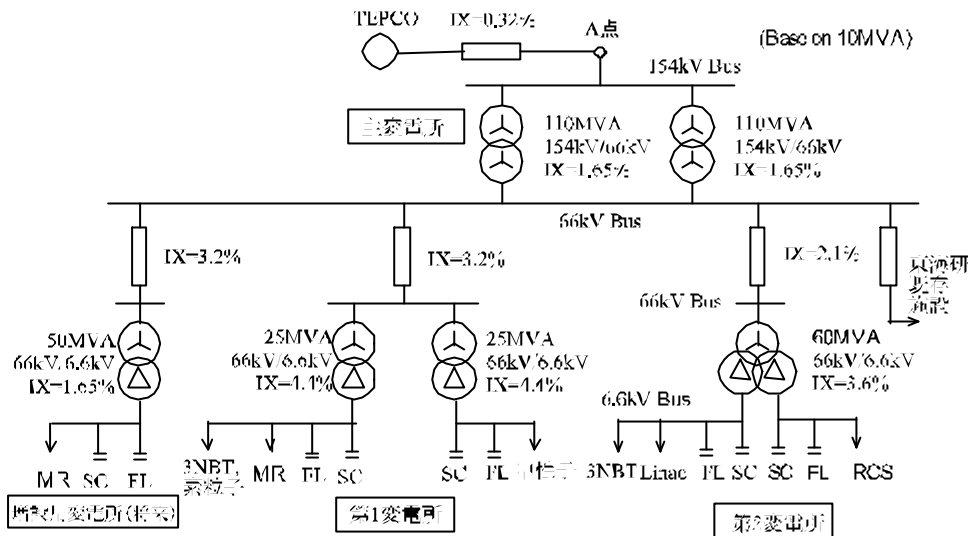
TEPCO
IX=0.32%
A点
(Base on 10MVA)
154kV Bus
主変電所
110MVA
154kV/66kV
IX=1.65%
110MVA
154kV/66kV
IX=1.65%
66kV Bus
IX=3.2%
IX=3.2%
IX=2.1%
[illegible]
66kV Bus
50MVA
66kV/6.6kV
IX=1.65%
25MVA
66kV/6.6kV
IX=4.1%
25MVA
66kV/6.6kV
IX=4.1%
60MVA
66kV/6.6kV
IX=3.6%
6.6kV Bus
MR SC FL
3NBT, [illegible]
MR FL SC
SC FL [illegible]
3NBT Linac FL SC SC FL RCS
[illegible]変電所([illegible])
第1変電所
第2変電所